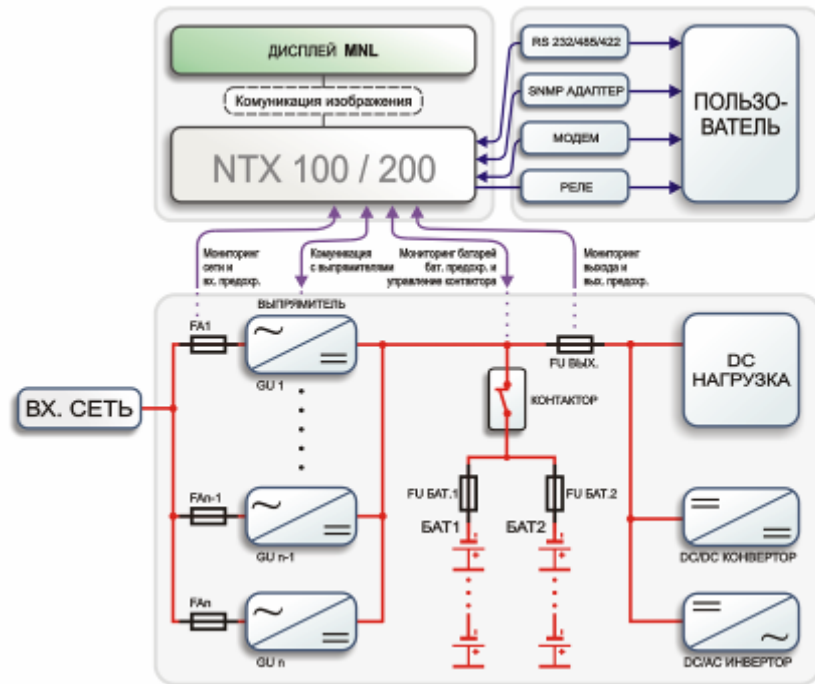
ДИСПЛЕЙ MNL

Комуникация изображения

NTX 100 / 200

RS 232/485/422

SNMP АДАПТЕР

МОДЕМ

РЕЛЕ

ПОЛЬЗО-ВАТЕЛЬ

Мониторинг сети и вх. предохр.

Комуникация с выпрямителями

Мониторинг батарей бат. предохр. и управление контактора

Мониторинг выхода и вых. предохр.

ВЫПРЯМИТЕЛЬ

FA1

GU 1

FAn-1

GU n-1

FAn

GU n

ВХ. СЕТЬ

FU ВЫХ.

КОНТАКТОР

FU БАТ.1

FU БАТ.2

БАТ1

БАТ2

DC НАГРУЗКА

DC/DC КОНВЕРТОР

DC/AC ИНВЕРТОР